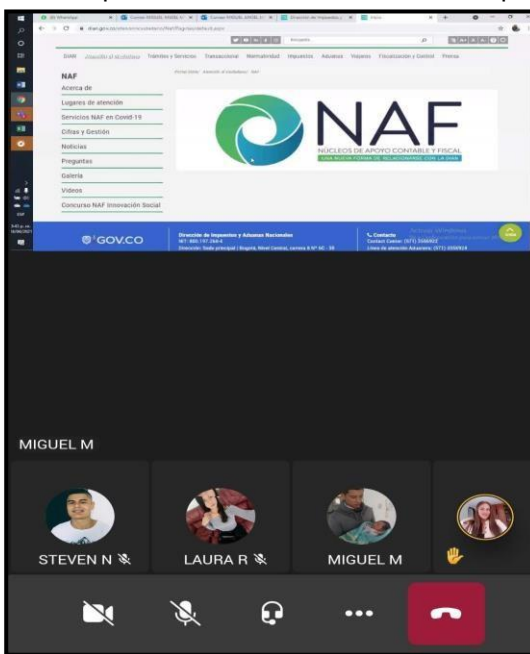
DIAN Atención al ciudadano Trámites y Servicios Transaccional Normatividad Impuestos Aduanas Viajeros Fiscalización y Control Prensa

NAF

Acerca de

Lugares de atención

Servicios NAF en Covid-19

Cifras y Gestión

Noticias

Preguntas

Galería

Videos

Concurso NAF Innovación Social

NAF

NÚCLEOS DE APOYO CONTABLE Y FISCAL

UNA NUEVA FORMA DE RELACIONARSE CON LA DIAN

GOV.CO

Dirección de Impuestos y Aduanas Nacionales

Contacto

Activar Windows

MIGUEL M

STEVEN N

LAURA R

MIGUEL M